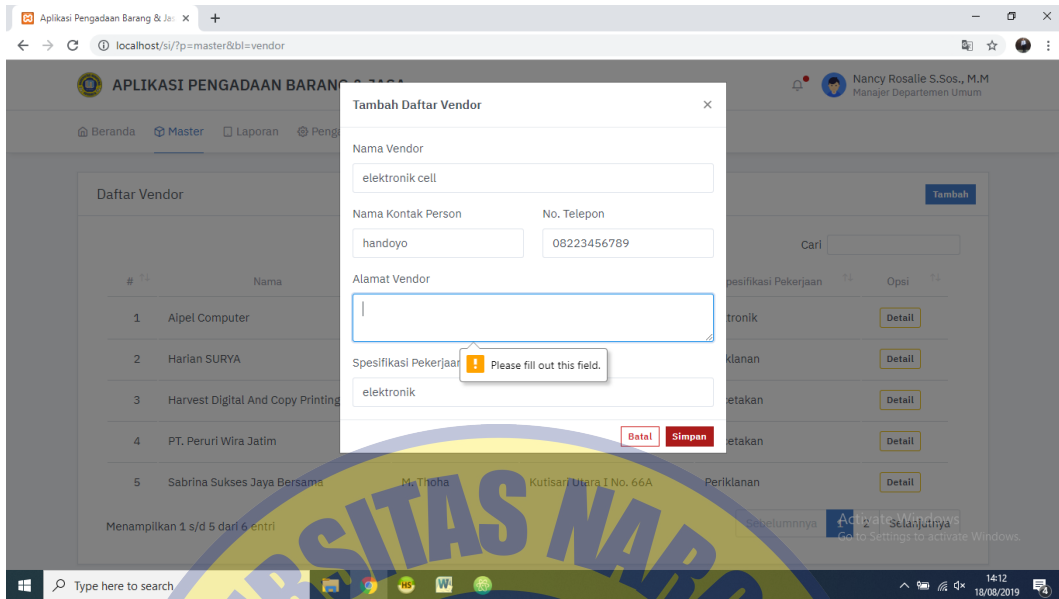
Aplikasi Pengadaan Barang & Jas ×

localhost/si/?p=master&bl=vendor

APLIKASI PENGADAAN BARANG & JASA

Nancy Rosalie S.Sos., M.M
Manajer Departemen Umum

Beranda Master Laporan Peng

Daftar Vendor

Tambah

Cari

| # | Nama | | | Spesifikasi Pekerjaan | Opsi |
|---|---|---|---|---|---|
| 1 | Alpel Computer | | | tronik | Detail |
| 2 | Harian SURYA | | | klanan | Detail |
| 3 | Harvest Digital And Copy Printing | | | etakan | Detail |
| 4 | PT. Peruri Wira Jatim | | | etakan | Detail |
| 5 | Sabrina Sukses Jaya Bersama | M. Thoha | Kutisari Utara I No. 66A | Periklanan | Detail |

Menampilkan 1 s/d 5 dari 6 entri

Sebelumnya 1 2 Selanjutnya

Tambah Daftar Vendor ×

Nama Vendor
elektronik cell

Nama Kontak Person
handoyo

No. Telepon
08223456789

Alamat Vendor

Spesifikasi Pekerjaan

Please fill out this field.

elektronik

Batal Simpan

Activate Windows
Go to Settings to activate Windows.

Type here to search

14:12
18/08/2019